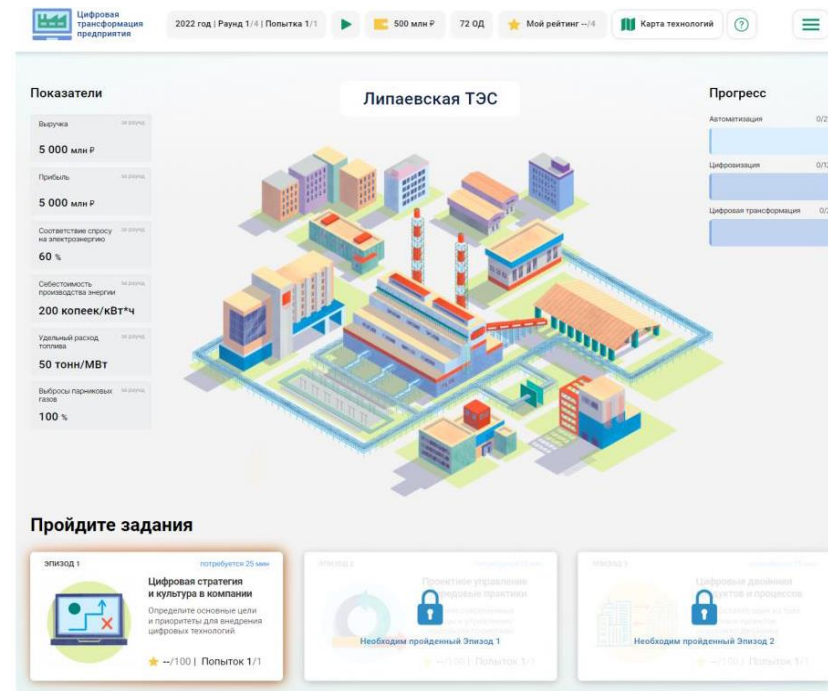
Цифровая трансформация предприятия

2022 год | Раунд 1/4 | Попытка 1/1

500 млн ₽

72 ОД

Мой рейтинг --/4

Карта технологий

?

Показатели

Выручка
за раунд
5 000 млн ₽

Прибыль
за раунд
5 000 млн ₽

Соответствие спросу на электроэнергию
за раунд
60 %

Себестоимость производства энергии
за раунд
200 копеек/кВт*ч

Удельный расход топлива
за раунд
50 тонн/МВт

Выбросы парниковых газов
за раунд
100 %

Липаевская ТЭС

Прогресс

Автоматизация
0/2

Цифровизация
0/1

Цифровая трансформация
0/

Пройдите задания

ЭПИЗОД 1
потребуется 25 мин
Цифровая стратегия и культура в компании
Определите основные цели и приоритеты для внедрения цифровых технологий
--/100 | Попыток 1/1

ЭПИЗОД 2
потребуется 25 мин
Проектное управление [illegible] практики
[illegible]
Необходим пройденный Эпизод 1
--/100 | Попыток 1/1

ЭПИЗОД 3
потребуется 25 мин
Цифровые двойники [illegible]дуктов и процессов
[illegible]
Необходим пройденный Эпизод 2
--/100 | Попыток 1/1